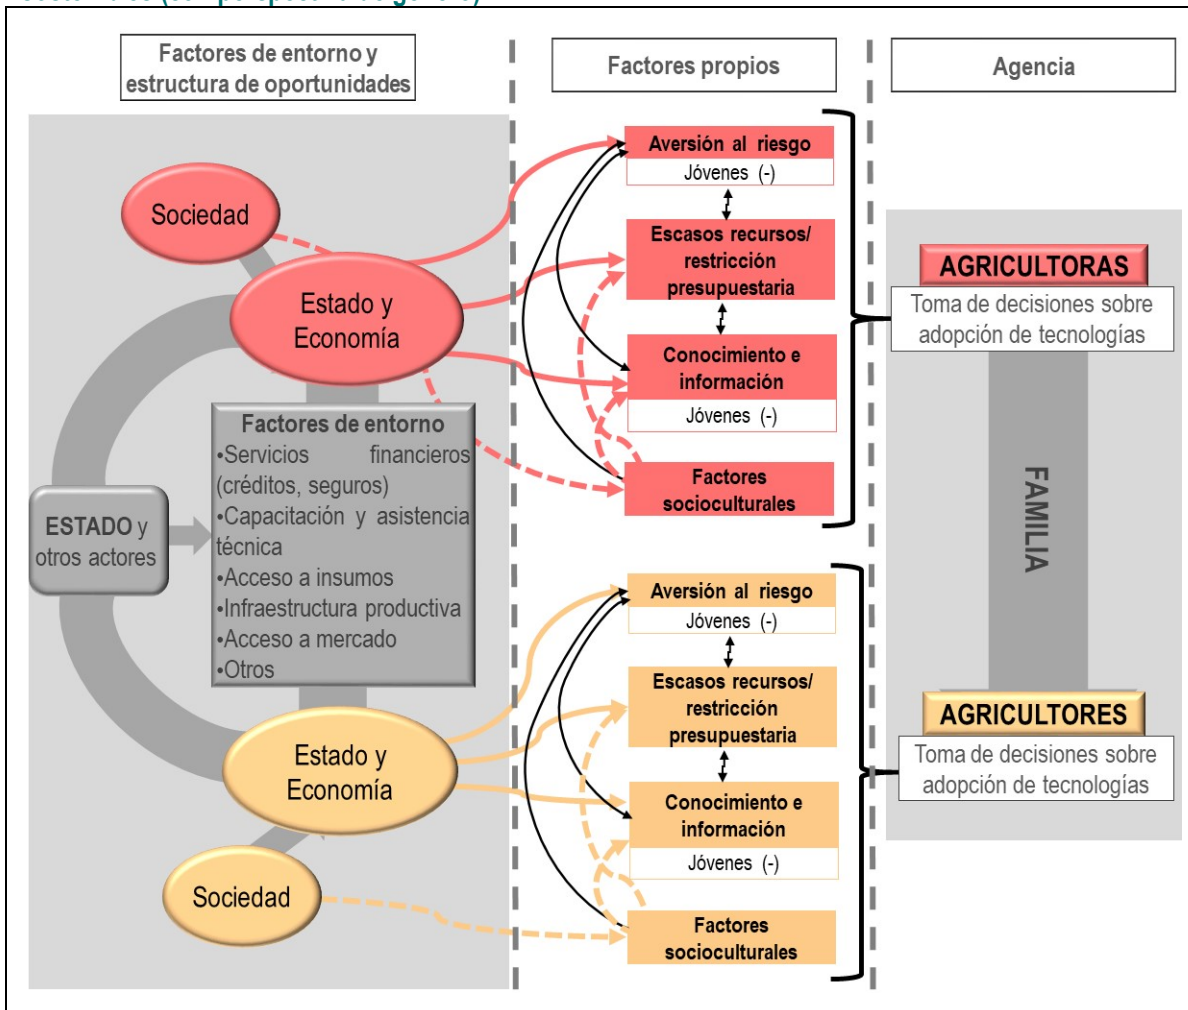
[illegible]

Factores de entorno y estructura de oportunidades

Factores propios

Agencia

Sociedad

Estado y Economía

Factores de entorno
•Servicios financieros (créditos, seguros)
•Capacitación y asistencia técnica
•Acceso a insumos
•Infraestructura productiva
•Acceso a mercado
•Otros

ESTADO y otros actores

Estado y Economía

Sociedad

Aversión al riesgo
Jóvenes (-)

Escasos recursos/ restricción presupuestaria

Conocimiento e información
Jóvenes (-)

Factores socioculturales

Aversión al riesgo
Jóvenes (-)

Escasos recursos/ restricción presupuestaria

Conocimiento e información
Jóvenes (-)

Factores socioculturales

AGRICULTORAS
Toma de decisiones sobre adopción de tecnologías

FAMILIA

AGRICULTORES
Toma de decisiones sobre adopción de tecnologías